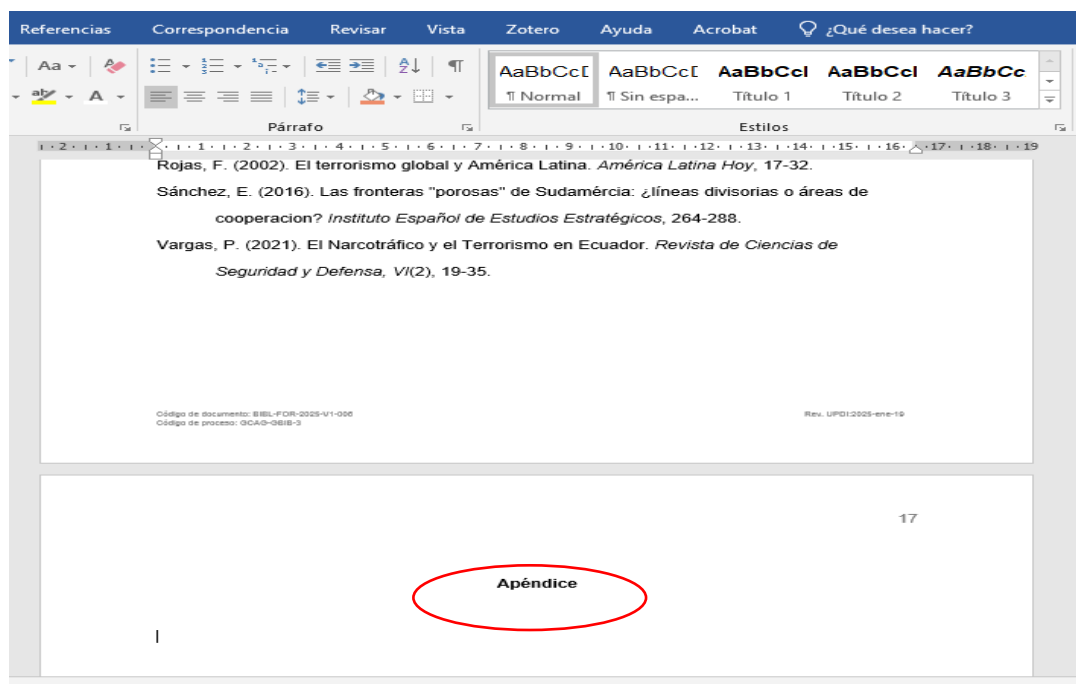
Referencias Correspondencia Revisar Vista Zotero Ayuda Acrobat ¿Qué desea hacer?

Aa A

AaBbCcI AaBbCcI AaBbCcI AaBbCcI AaBbCc
¶ Normal ¶ Sin espa... Título 1 Título 2 Título 3

Párrafo Estilos

Rojas, F. (2002). El terrorismo global y América Latina. *América Latina Hoy*, 17-32.

Sánchez, E. (2016). Las fronteras "porosas" de Sudamércia: ¿líneas divisorias o áreas de cooperacion? *Instituto Español de Estudios Estratégicos*, 264-288.

Vargas, P. (2021). El Narcotráfico y el Terrorismo en Ecuador. *Revista de Ciencias de Seguridad y Defensa, VI*(2), 19-35.

Código de documento: BIBL-FOR-2025-V1-006
Código de proceso: GCAG-05IB-3

Rev. UPDI:2025-ene-19

17

Apéndice